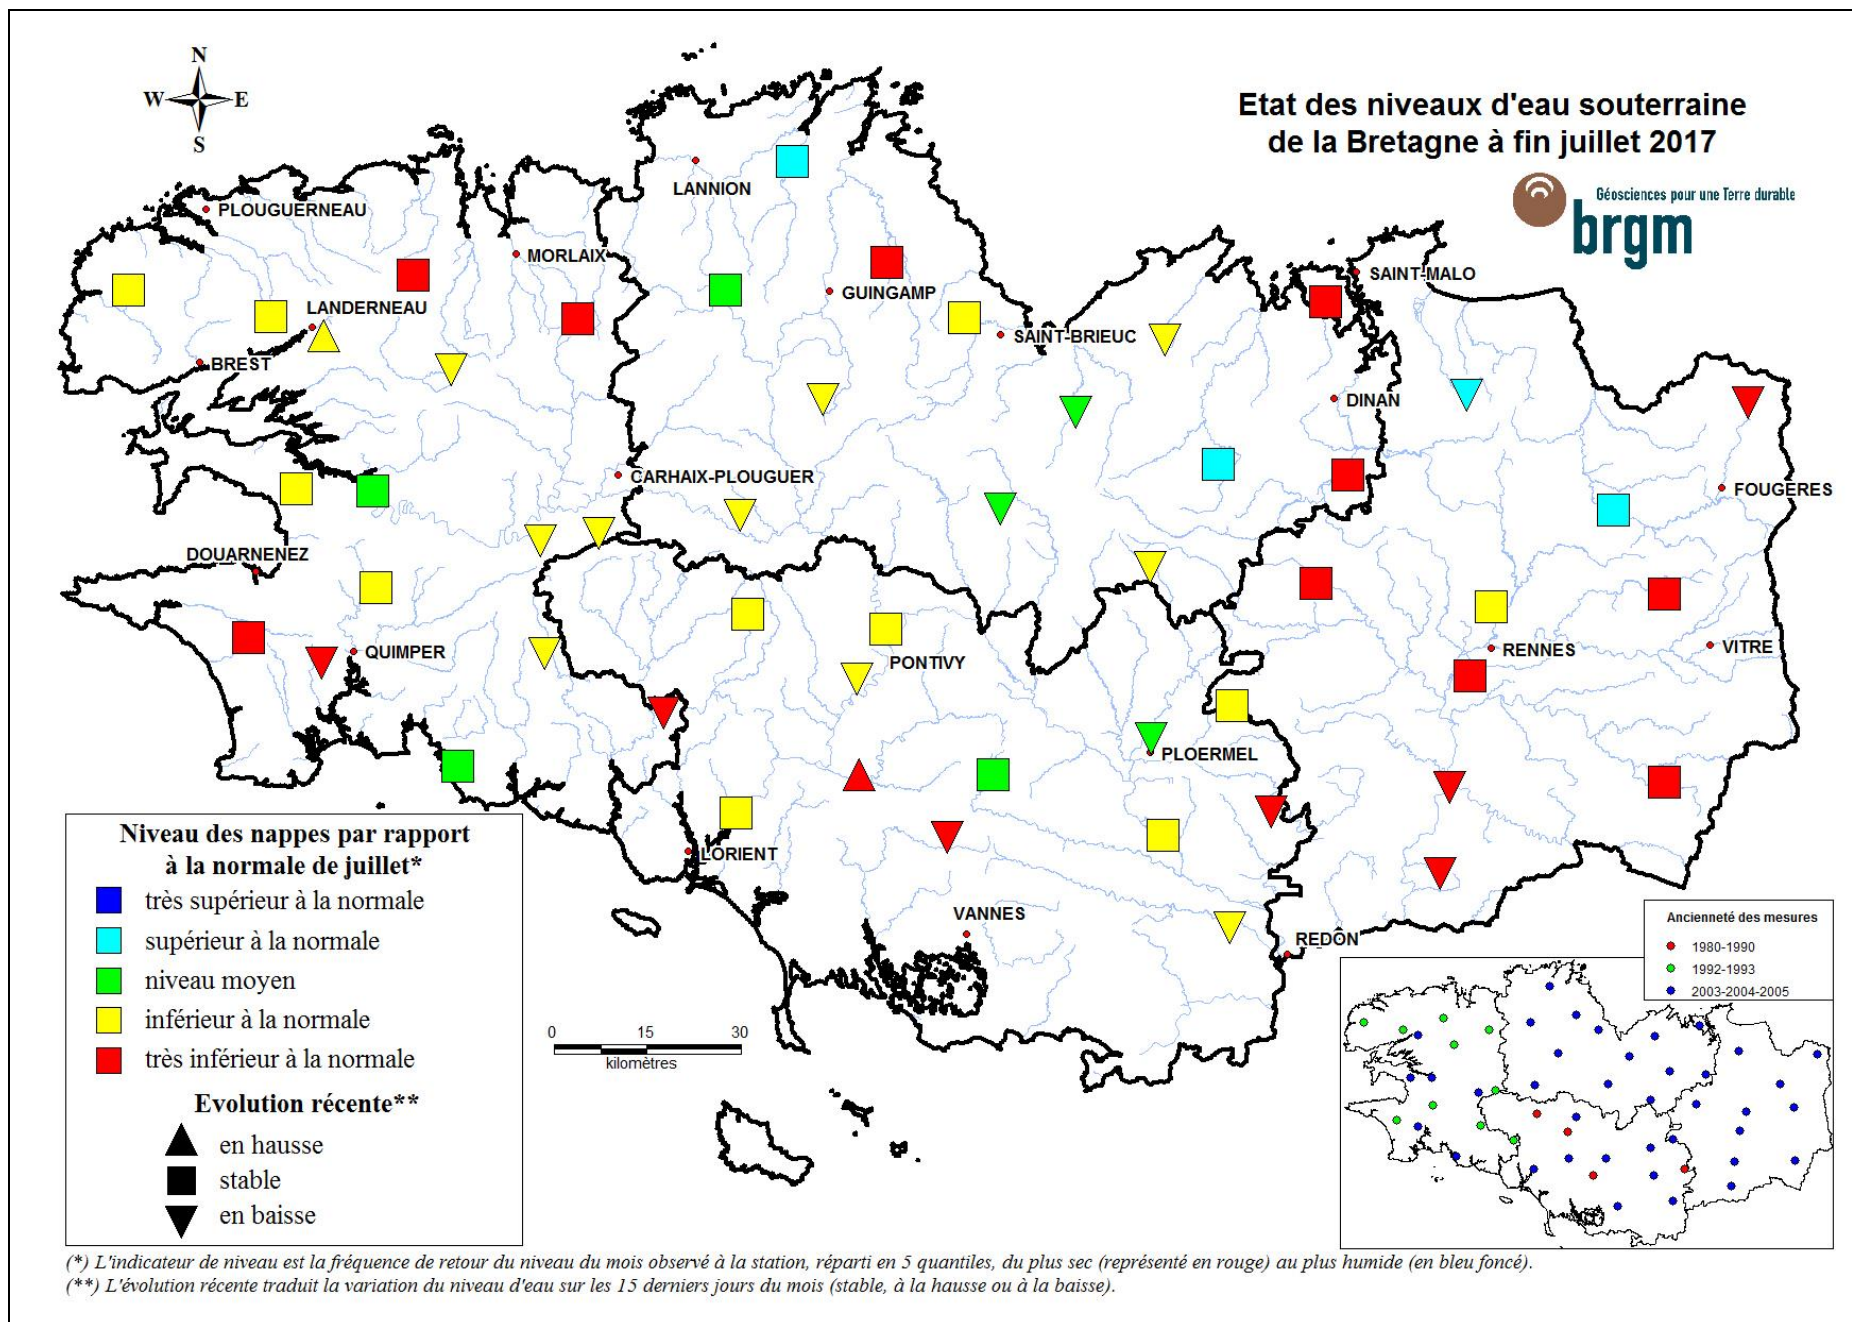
N
W
E
S

Etat des niveaux d'eau souterraine
de la Bretagne à fin juillet 2017

Géosciences pour une Terre durable
brgm

PLOUGUERNEAU
LANNION
MORLAIX
GUINGAMP
SAINT-MALO
LANDERNEAU
SAINT-BRIEUC
BREST
DINAN
CARHAIX-PLOUGUER
FOUGERES
DOUARNENEZ
RENNES
QUIMPER
PONTIVY
VITRE
PLOERMEL
LORIENT
VANNES
REDON

Niveau des nappes par rapport
à la normale de juillet*
très supérieur à la normale
supérieur à la normale
niveau moyen
inférieur à la normale
très inférieur à la normale
Evolution récente**
en hausse
stable
en baisse

0 15 30
kilomètres

Ancienneté des mesures
1980-1990
1992-1993
2003-2004-2005

(*) L'indicateur de niveau est la fréquence de retour du niveau du mois observé à la station, réparti en 5 quantiles, du plus sec (représenté en rouge) au plus humide (en bleu foncé).
(**) L'évolution récente traduit la variation du niveau d'eau sur les 15 derniers jours du mois (stable, à la hausse ou à la baisse).